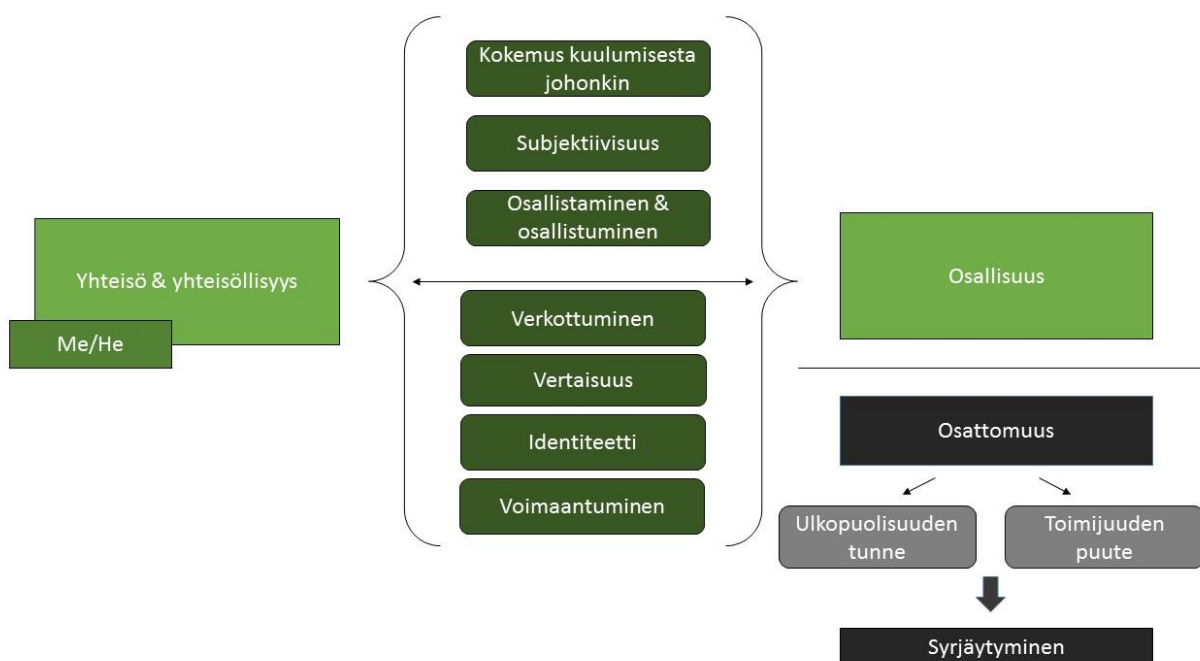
Yhteisö & yhteisöllisyys

Me/He

Kokemus kuulumisesta johonkin

Subjektiivisuus

Osallistaminen & osallistuminen

Verkottuminen

Vertaisuus

Identiteetti

Voimaantuminen

Osallisuus

Osattomuus

Ulkopuolisuuden tunne

Toimijuuden puute

Syrjäytyminen